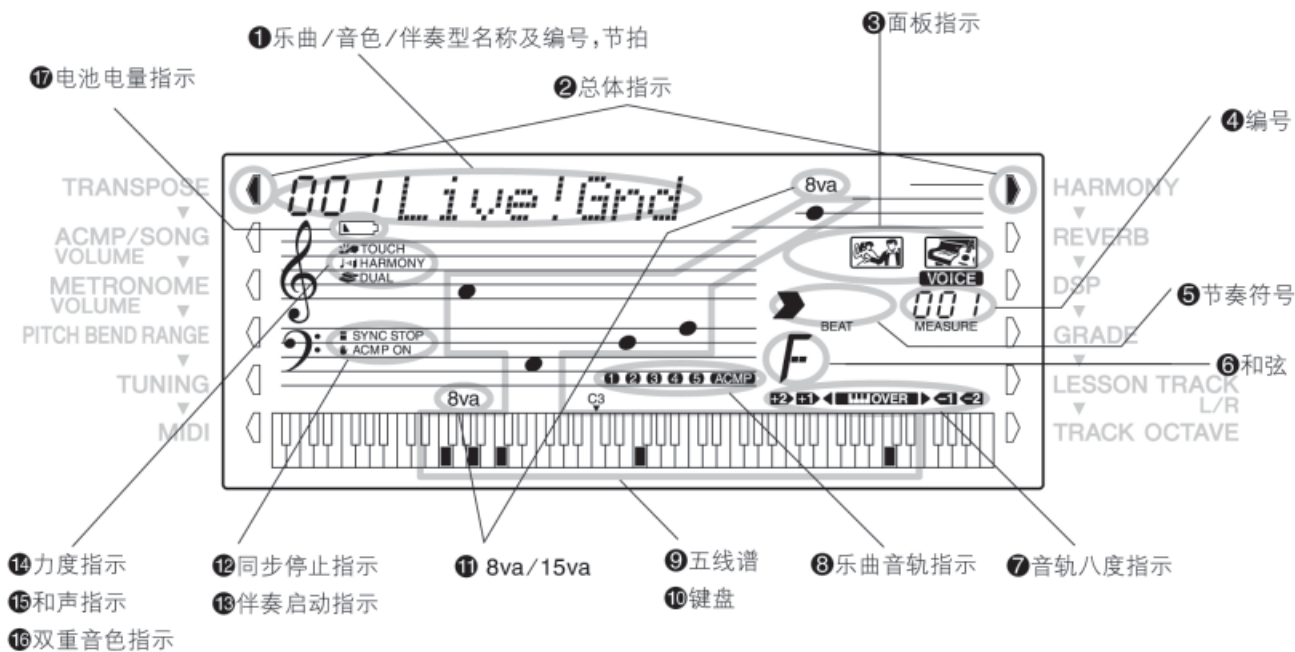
❶乐曲/音色/伴奏型名称及编号,节拍

❸面板指示

⓱电池电量指示

❷总体指示

❹编号

TRANSPOSE
ACMP/SONG VOLUME
METRONOME VOLUME
PITCH BEND RANGE
TUNING
MIDI

001 Live!Gnd

8va

TOUCH
HARMONY
DUAL

SYNC STOP
ACMP ON

VOICE

001
BEAT
MEASURE

F

1 2 3 4 5 ACMP

8va

C3

+2 +1 OVER -1 -2

HARMONY
REVERB
DSP
GRADE
LESSON TRACK L/R
TRACK OCTAVE

❺节奏符号

❻和弦

⓮力度指示
⓯和声指示
⓰双重音色指示

⓬同步停止指示
⓭伴奏启动指示

⓫ 8va/15va

❾五线谱
❿键盘

❽乐曲音轨指示

❼音轨八度指示